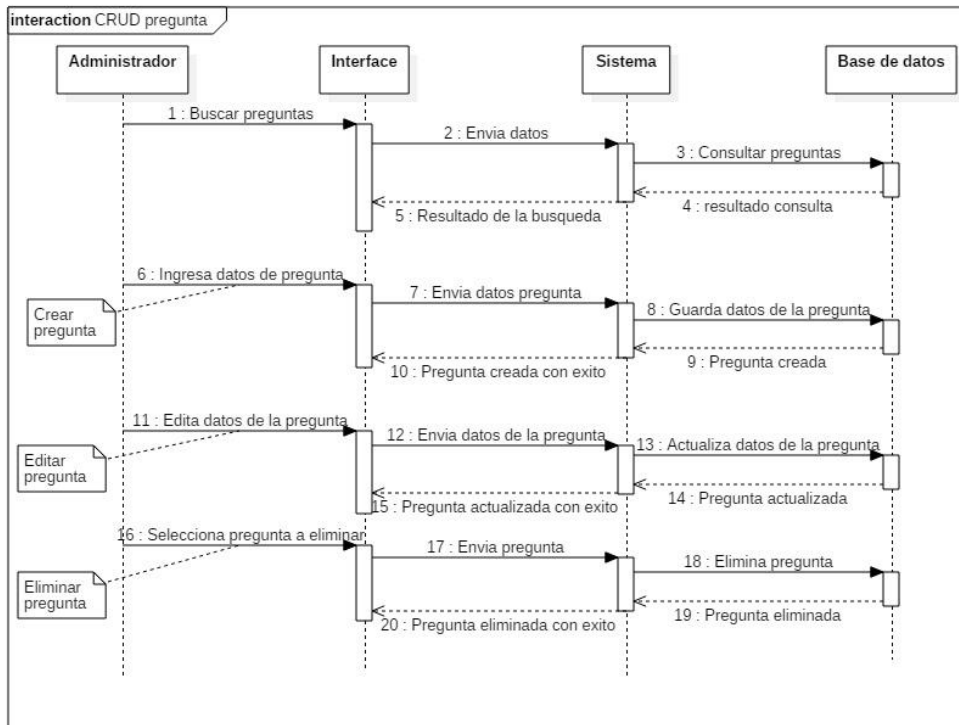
interaction CRUD pregunta

Administrador

Interface

Sistema

Base de datos

1 : Buscar preguntas

2 : Envia datos

3 : Consultar preguntas

4 : resultado consulta

5 : Resultado de la busqueda

6 : Ingresa datos de pregunta

Crear pregunta

7 : Envia datos pregunta

8 : Guarda datos de la pregunta

9 : Pregunta creada

10 : Pregunta creada con exito

11 : Edita datos de la pregunta

Editar pregunta

12 : Envia datos de la pregunta

13 : Actualiza datos de la pregunta

14 : Pregunta actualizada

15 : Pregunta actualizada con exito

16 : Selecciona pregunta a eliminar

Eliminar pregunta

17 : Envia pregunta

18 : Elimina pregunta

19 : Pregunta eliminada

20 : Pregunta eliminada con exito